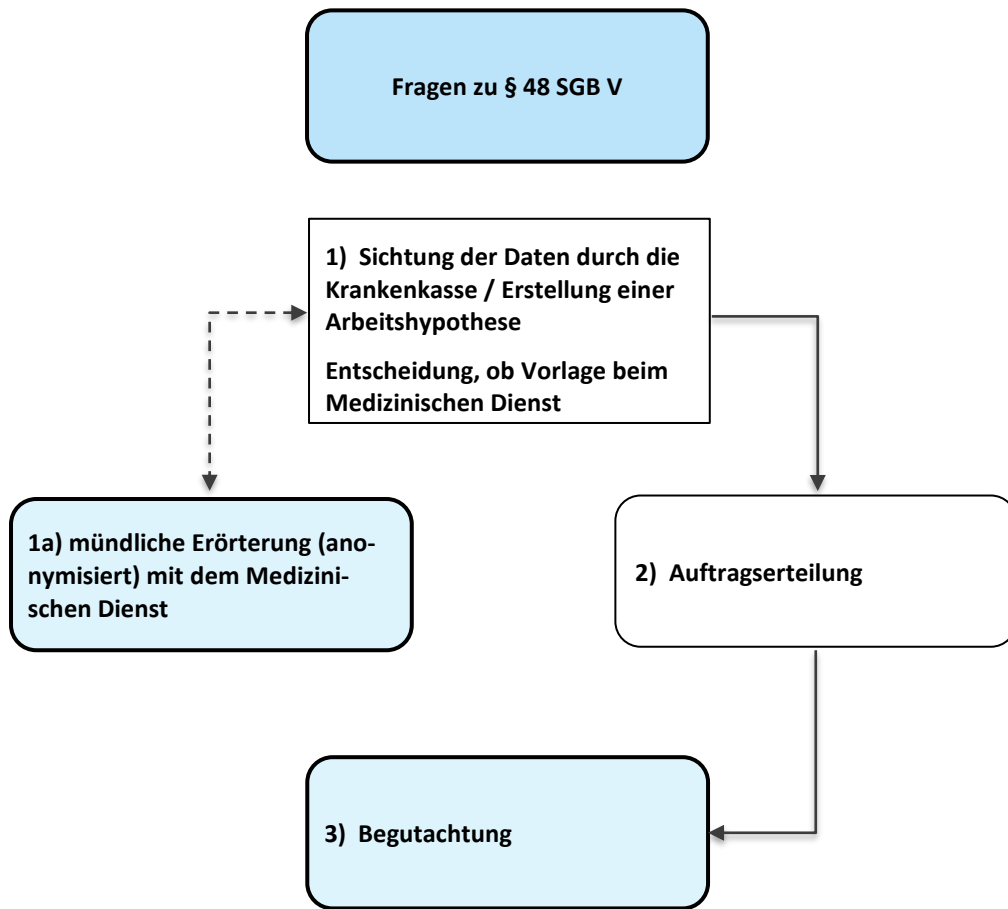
Fragen zu § 48 SGB V

1) Sichtung der Daten durch die Krankenkasse / Erstellung einer Arbeitshypothese

Entscheidung, ob Vorlage beim Medizinischen Dienst

1a) mündliche Erörterung (anonymisiert) mit dem Medizinischen Dienst

2) Auftragserteilung

3) Begutachtung